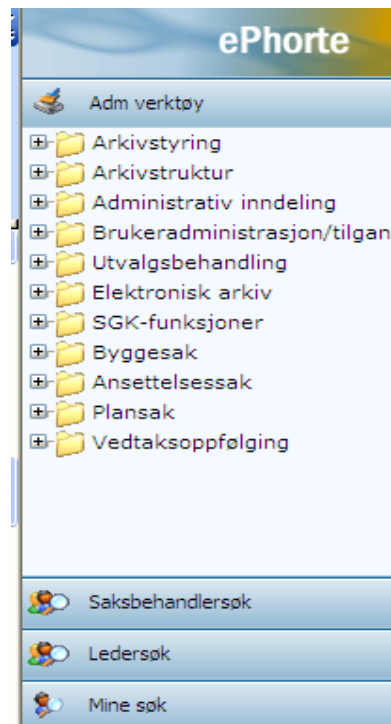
ePhorte

Adm verktøy

Arkivstyring
Arkivstruktur
Administrativ inndeling
Brukeradministrasjon/tilgan
Utvalgsbehandling
Elektronisk arkiv
SGK-funksjoner
Byggesak
Ansettelsessak
Plansak
Vedtaksoppfølging

Saksbehandlersøk
Ledersøk
Mine søk